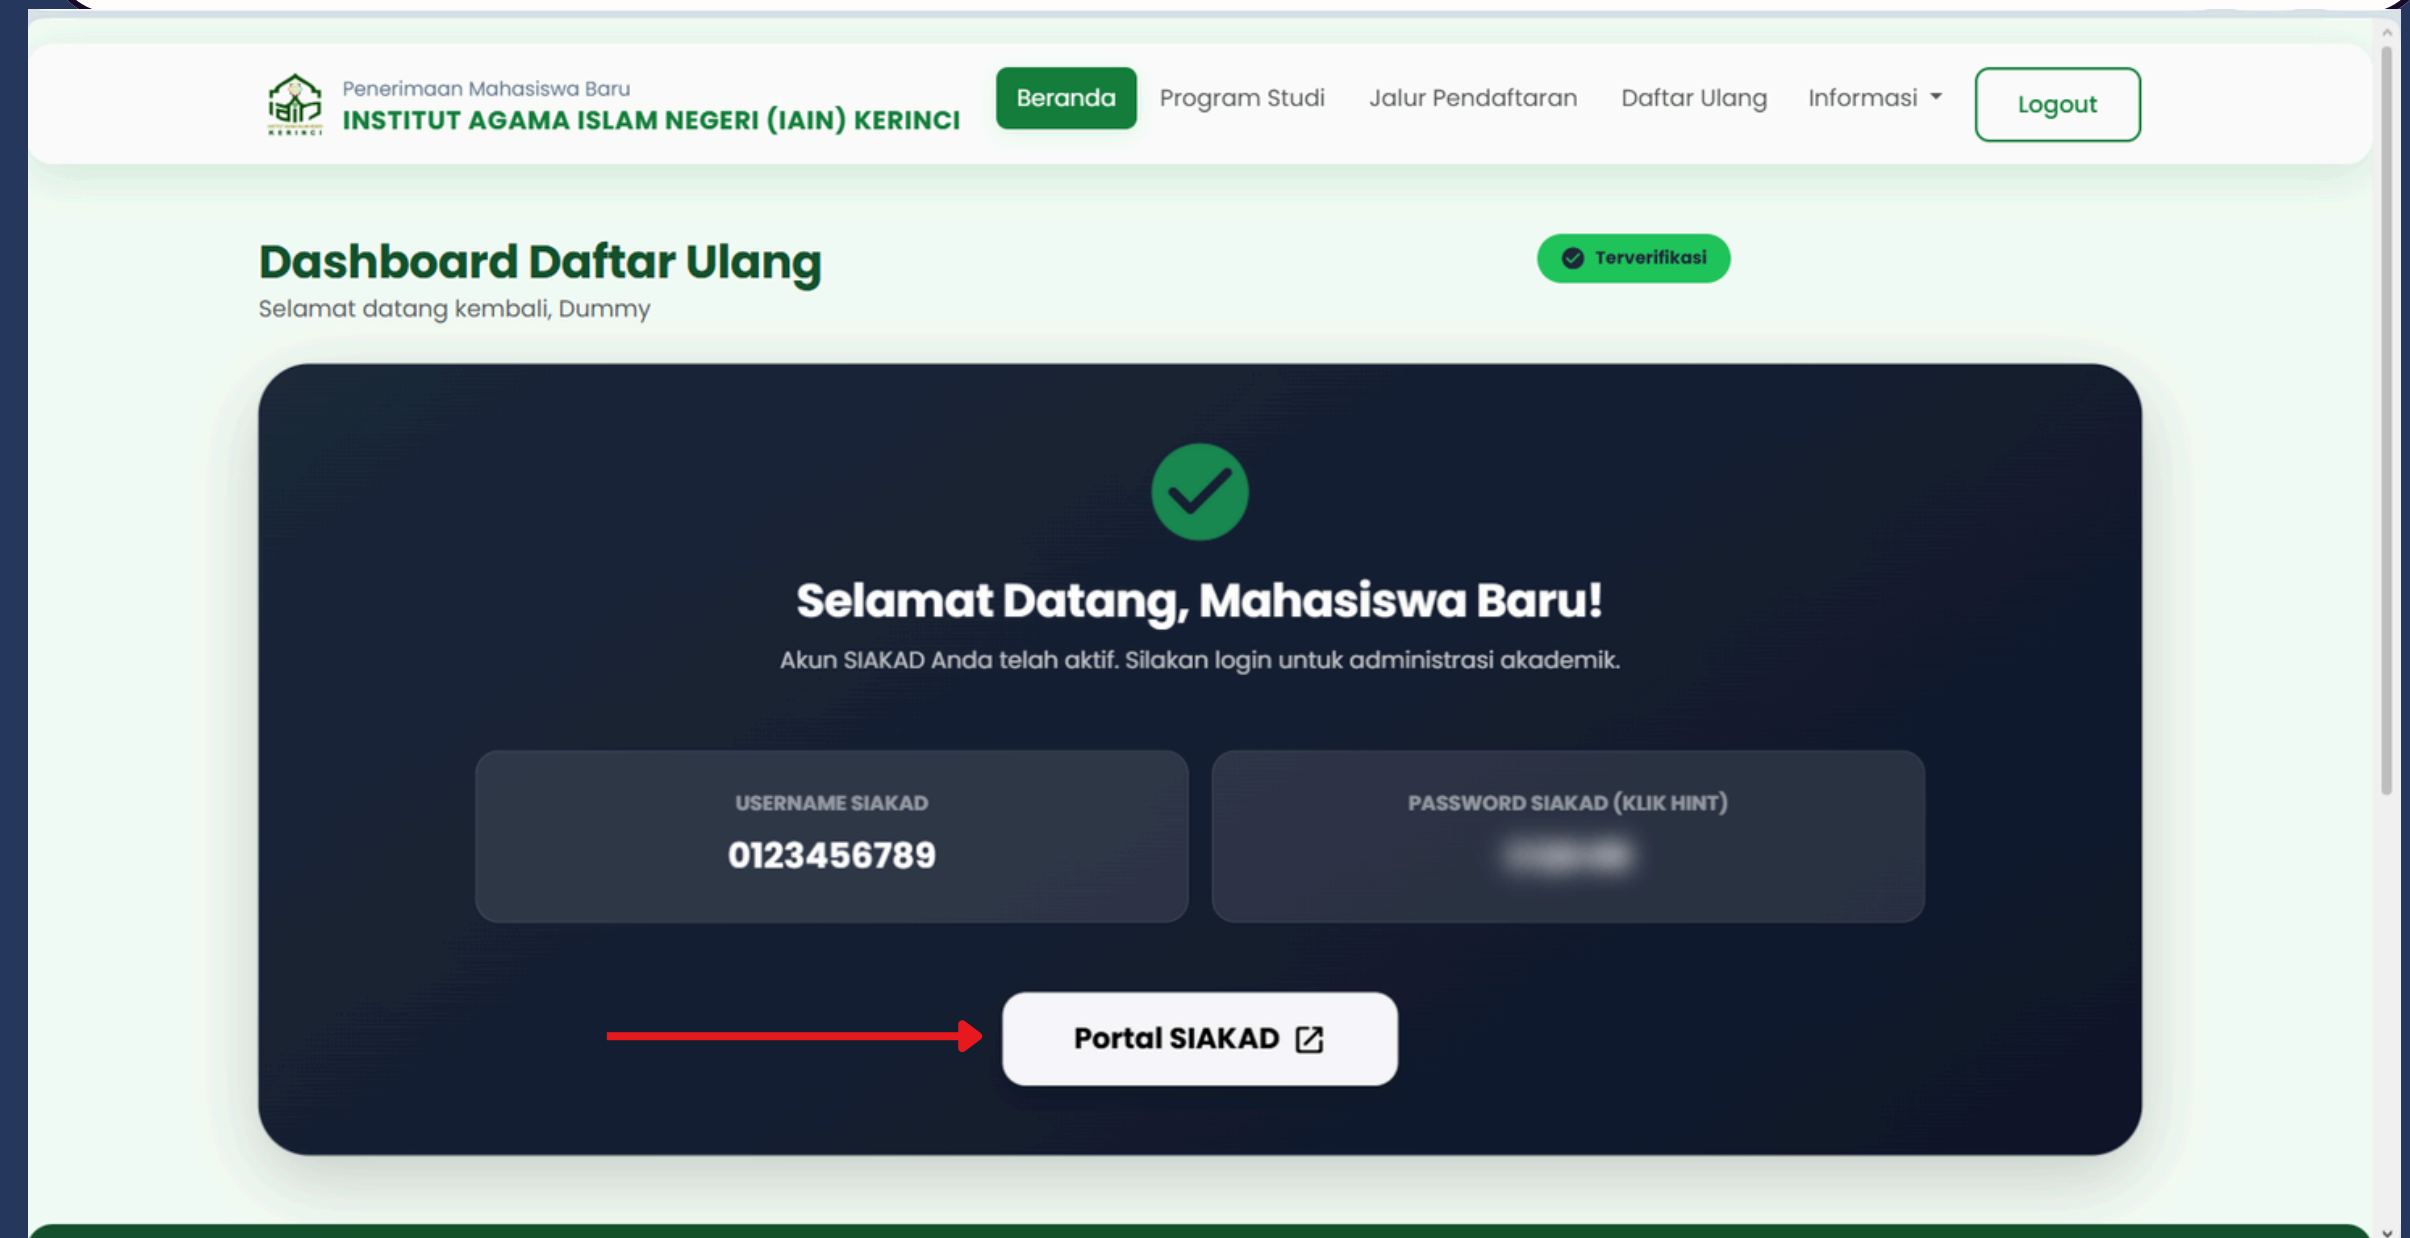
Penerimaan Mahasiswa Baru
INSTITUT AGAMA ISLAM NEGERI (IAIN) KERINCI

Beranda Program Studi Jalur Pendaftaran Daftar Ulang Informasi Logout

Dashboard Daftar Ulang
Selamat datang kembali, Dummy

Terverifikasi

Selamat Datang, Mahasiswa Baru!
Akun SIAKAD Anda telah aktif. Silakan login untuk administrasi akademik.

USERNAME SIAKAD
0123456789

PASSWORD SIAKAD (KLIK HINT)
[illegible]

Portal SIAKAD